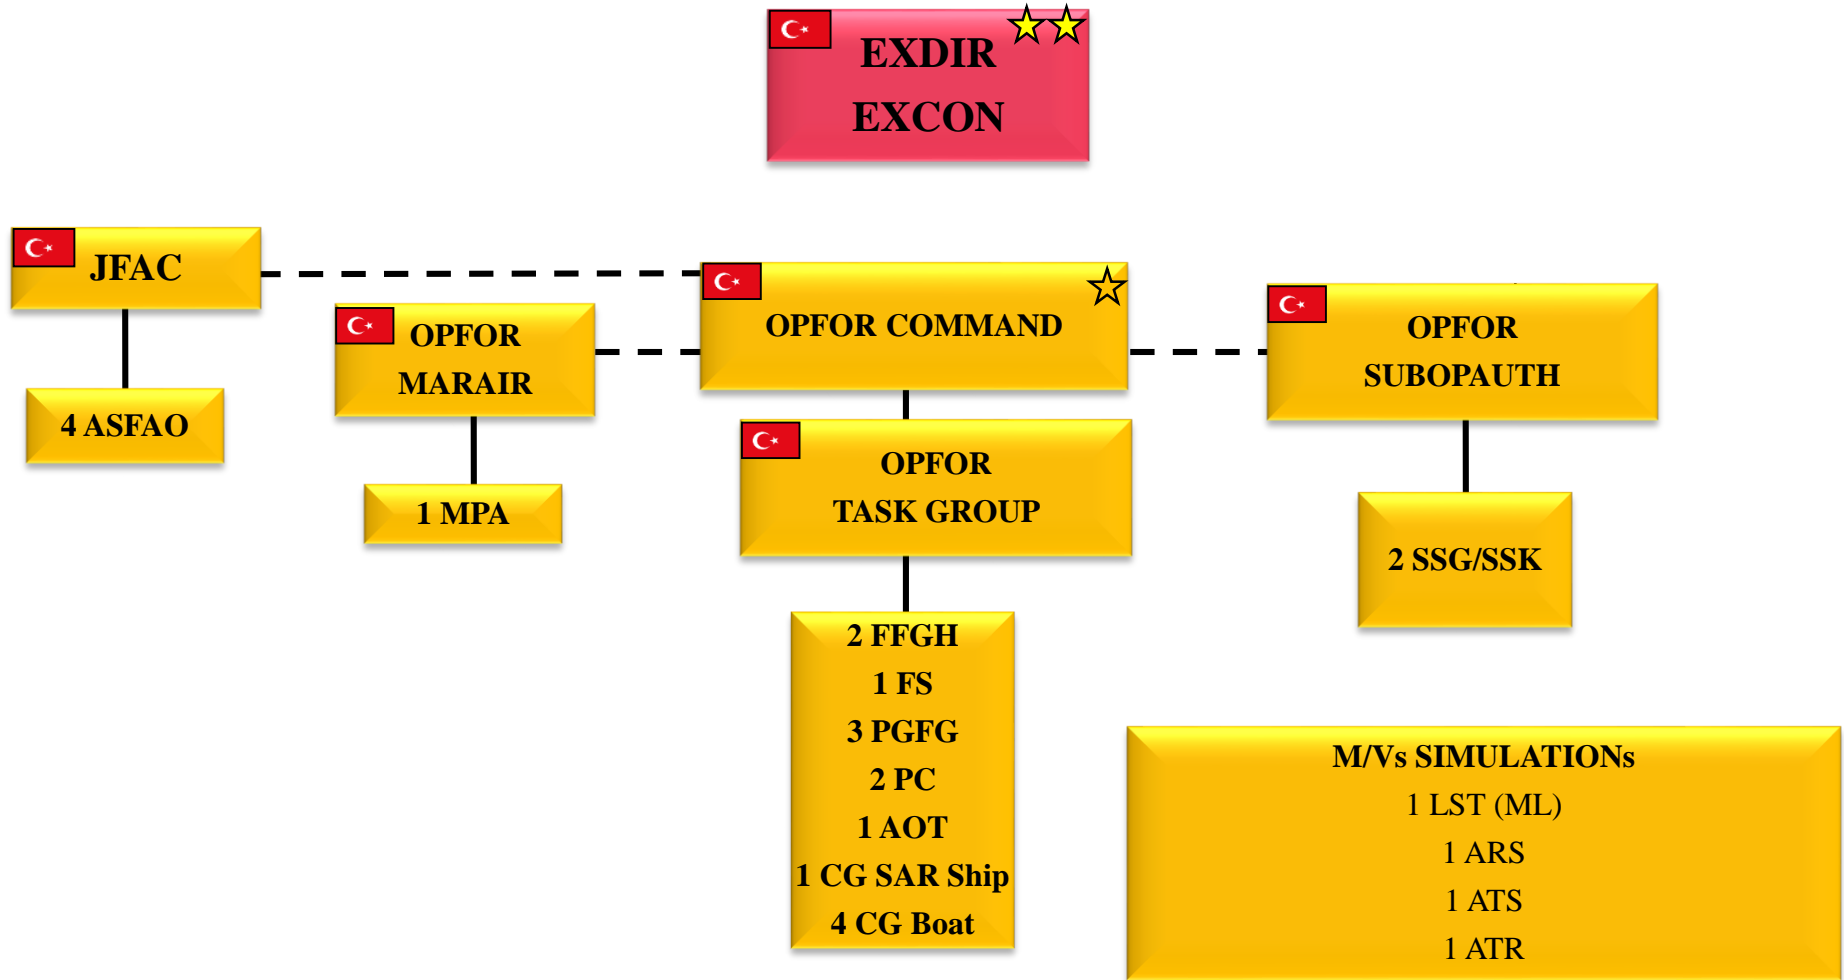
EXDIR
EXCON

JFAC

4 ASFAO

OPFOR
MARAIR

1 MPA

OPFOR COMMAND

OPFOR
TASK GROUP

2 FFGH
1 FS
3 PGFG
2 PC
1 AOT
1 CG SAR Ship
4 CG Boat

OPFOR
SUBOPAUTH

2 SSG/SSK

M/Vs SIMULATIONs
1 LST (ML)
1 ARS
1 ATS
1 ATR